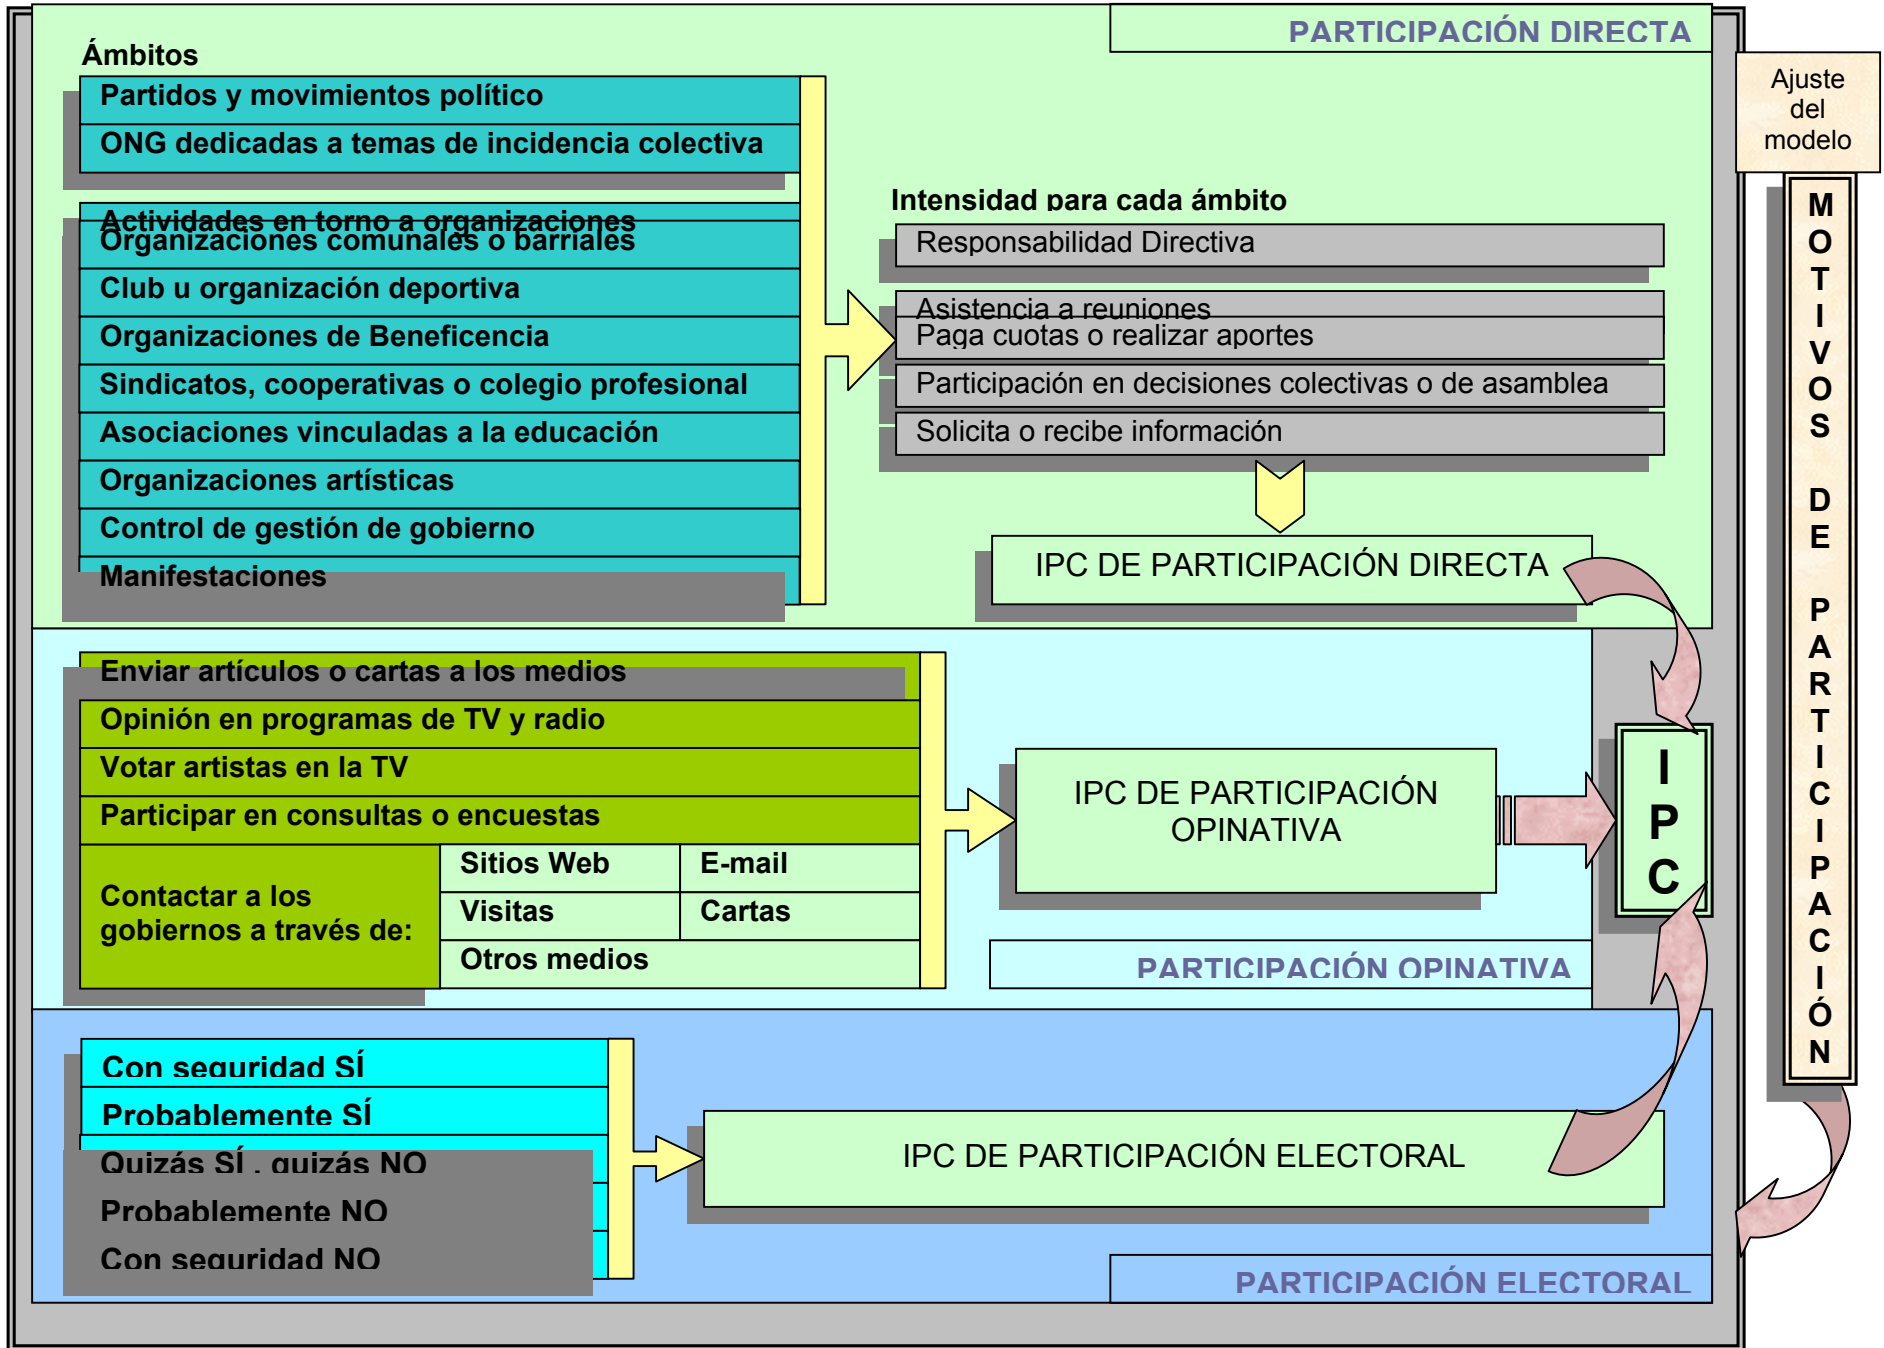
PARTICIPACIÓN DIRECTA

Ámbitos

Partidos y movimientos político
ONG dedicadas a temas de incidencia colectiva
Actividades en torno a organizaciones
Organizaciones comunales o barriales
Club u organización deportiva
Organizaciones de Beneficencia
Sindicatos, cooperativas o colegio profesional
Asociaciones vinculadas a la educación
Organizaciones artísticas
Control de gestión de gobierno
Manifestaciones

Intensidad para cada ámbito
Responsabilidad Directiva
Asistencia a reuniones
Paga cuotas o realizar aportes
Participación en decisiones colectivas o de asamblea
Solicita o recibe información

IPC DE PARTICIPACIÓN DIRECTA

Ajuste del modelo

MOTIVOS DE PARTICIPACIÓN

Enviar artículos o cartas a los medios
Opinión en programas de TV y radio
Votar artistas en la TV
Participar en consultas o encuestas

| Contactar a los gobiernos a través de: | Sitios Web | E-mail |
|---|---|---|
| | Visitas | Cartas |
| | Otros medios | |

IPC DE PARTICIPACIÓN OPINATIVA

IPC

PARTICIPACIÓN OPINATIVA

Con seguridad SÍ
Probablemente SÍ
Quizás SÍ , quizás NO
Probablemente NO
Con seguridad NO

IPC DE PARTICIPACIÓN ELECTORAL

PARTICIPACIÓN ELECTORAL